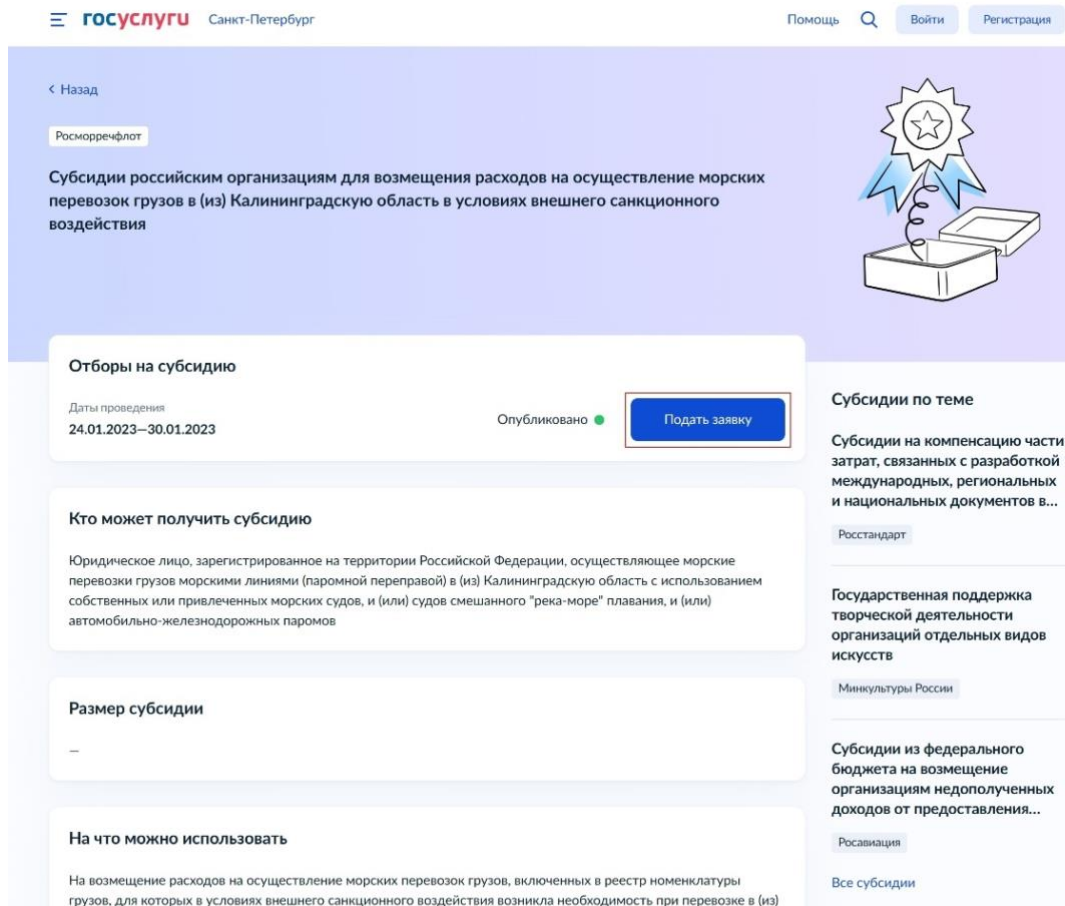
госуслуги Санкт-Петербург

Помощь Войти Регистрация

‹ Назад

Росморречфлот

Субсидии российским организациям для возмещения расходов на осуществление морских перевозок грузов в (из) Калининградскую область в условиях внешнего санкционного воздействия

Отборы на субсидию

Даты проведения
24.01.2023—30.01.2023

Опубликовано

Подать заявку

Кто может получить субсидию

Юридическое лицо, зарегистрированное на территории Российской Федерации, осуществляющее морские перевозки грузов морскими линиями (паромной переправой) в (из) Калининградскую область с использованием собственных или привлеченных морских судов, и (или) судов смешанного "река-море" плавания, и (или) автомобильно-железнодорожных паромов

Размер субсидии

—

На что можно использовать

На возмещение расходов на осуществление морских перевозок грузов, включенных в реестр номенклатуры грузов, для которых в условиях внешнего санкционного воздействия возникла необходимость при перевозке в (из)

Субсидии по теме

Субсидии на компенсацию части затрат, связанных с разработкой международных, региональных и национальных документов в...

Росстандарт

Государственная поддержка творческой деятельности организаций отдельных видов искусств

Минкультуры России

Субсидии из федерального бюджета на возмещение организациям недополученных доходов от предоставления...

Росавиация

Все субсидии